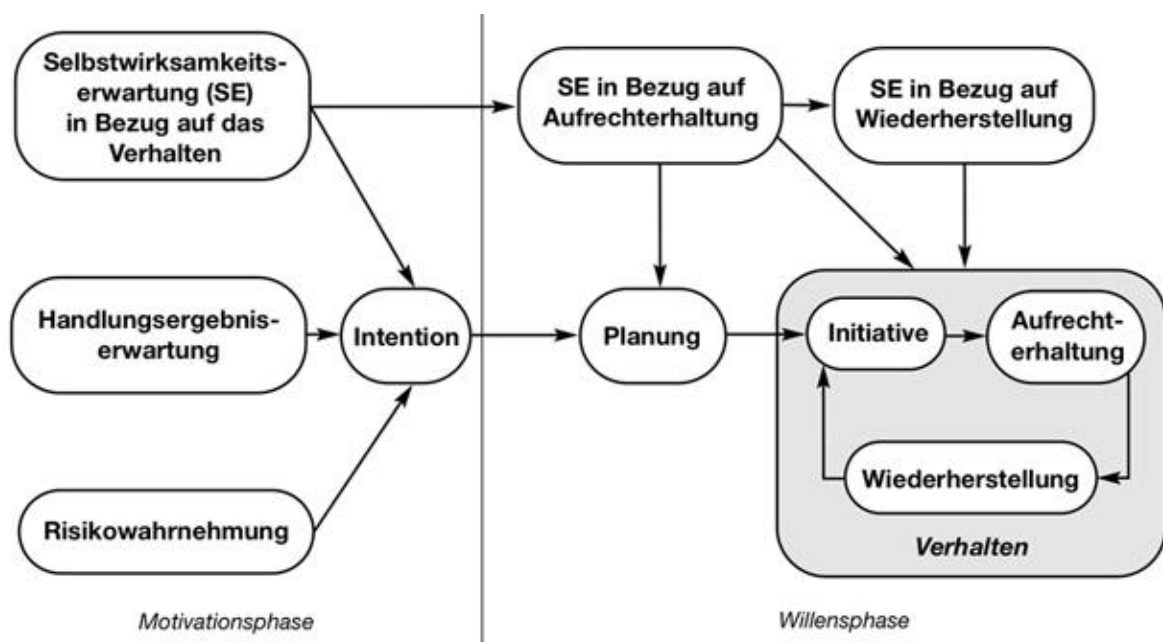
Selbstwirksamkeitserwartung (SE) in Bezug auf das Verhalten

SE in Bezug auf Aufrechterhaltung

SE in Bezug auf Wiederherstellung

Handlungsergebniserwartung

Intention

Planung

Initiative

Aufrechterhaltung

Wiederherstellung

Verhalten

Risikowahrnehmung

Motivationsphase

Willensphase